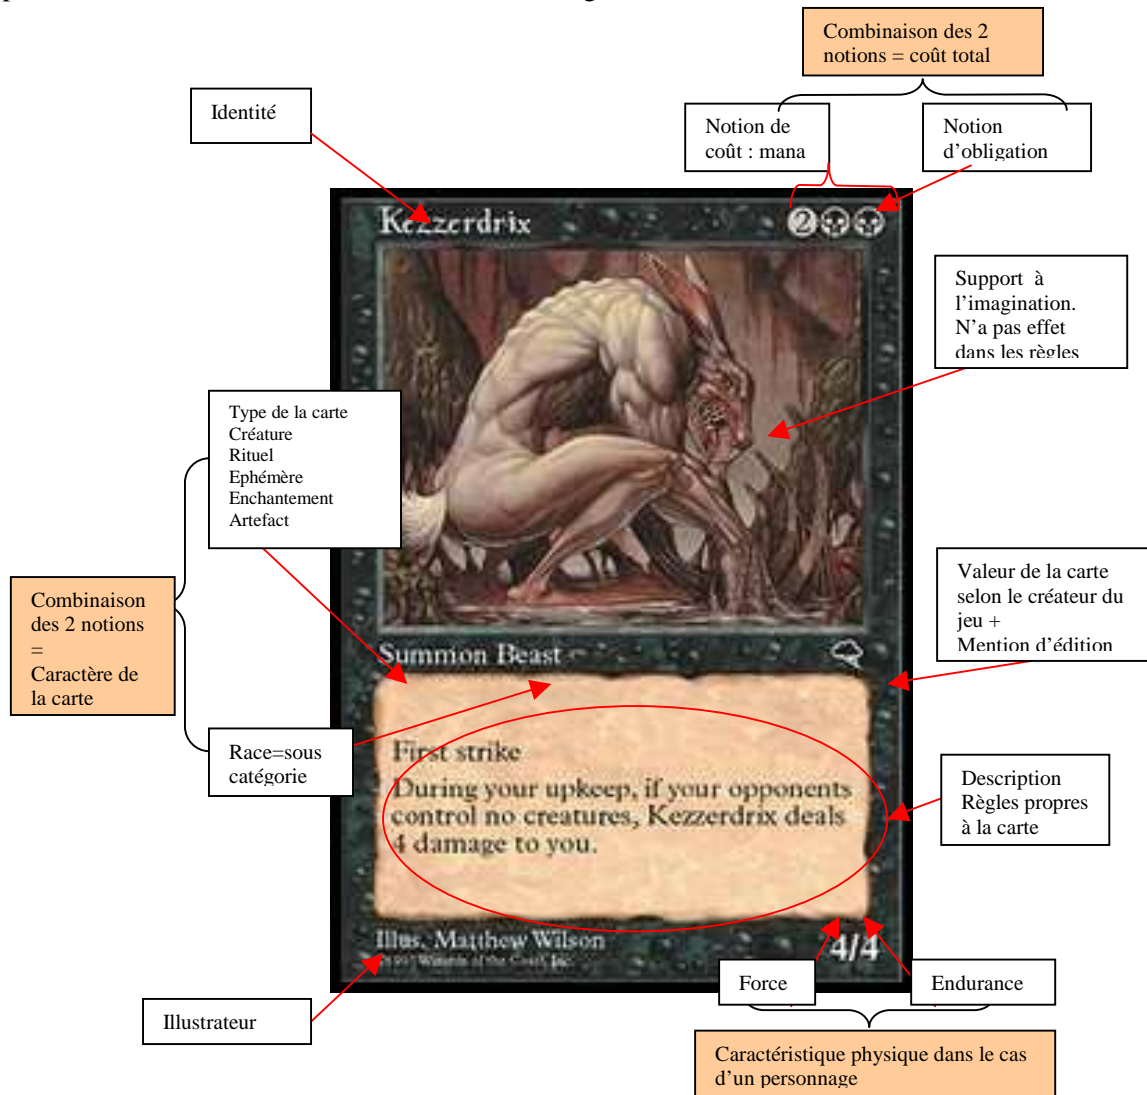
Combinaison des 2 notions = coût total

Identité

Notion de coût : mana

Notion d'obligation

Kezzerdrix

2

Support à l'imagination. N'a pas effet dans les règles

Type de la carte
Créature
Rituel
Ephémère
Enchantement
Artefact

Combinaison des 2 notions = Caractère de la carte

Valeur de la carte selon le créateur du jeu + Mention d'édition

Summon Beast

Race=sous catégorie

First strike
During your upkeep, if your opponents control no creatures, Kezzerdrix deals 4 damage to you.

Description Règles propres à la carte

Illus. Matthew Wilson
© 1997 Wizards of the Coast, Inc.

4/4

Force

Endurance

Illustrateur

Caractéristique physique dans le cas d'un personnage